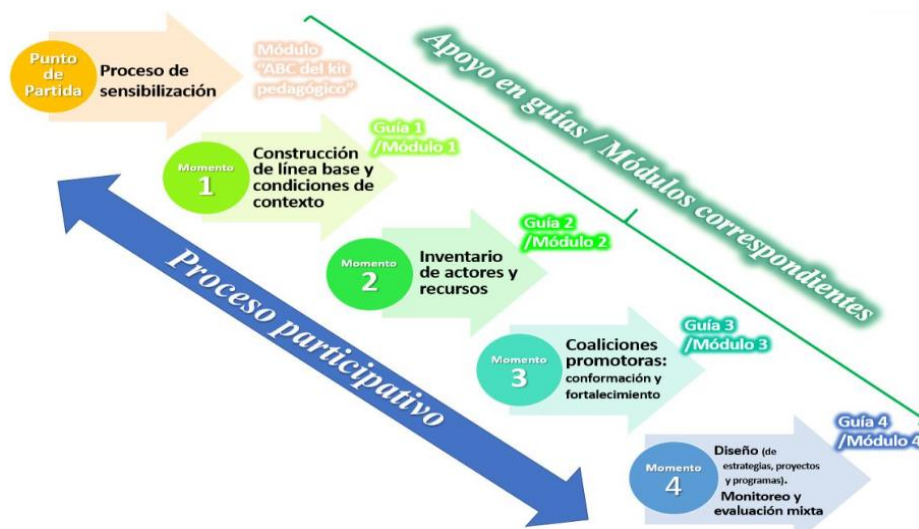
Punto de Partida

Proceso de sensibilización

Módulo "ABC del kit pedagógico"

Apoyo en guías / Módulos correspondientes

Momento 1

Construcción de línea base y condiciones de contexto

Guía 1 /Módulo 1

Momento 2

Inventario de actores y recursos

Guía 2 /Módulo 2

Proceso participativo

Momento 3

Coaliciones promotoras: conformación y fortalecimiento

Guía 3 /Módulo 3

Momento 4

Diseño (de estrategias, proyectos y programas). Monitoreo y evaluación mixta

Guía 4 /Módulo 4